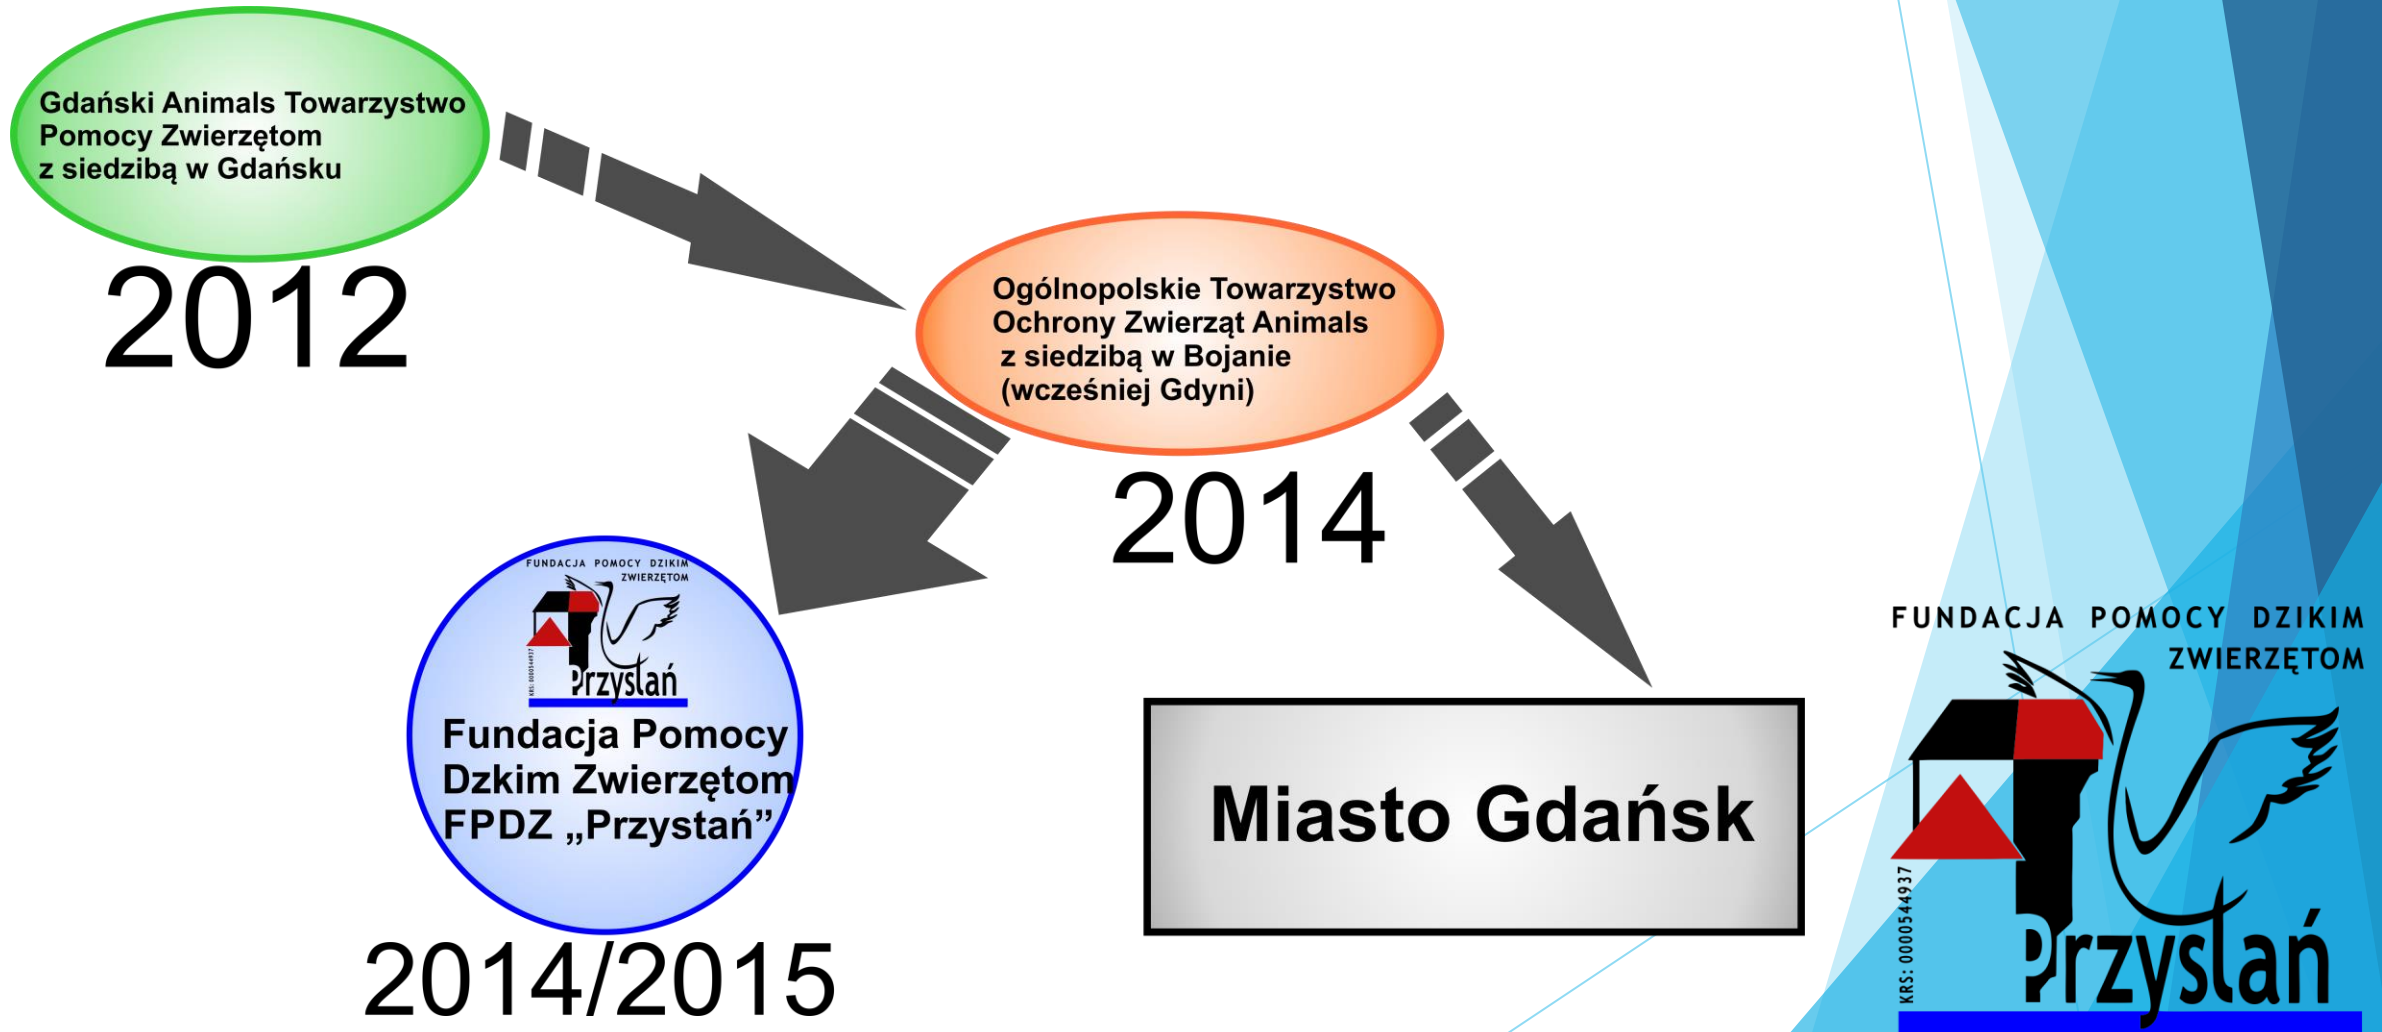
Gdański Animals Towarzystwo Pomocy Zwierzętom z siedzibą w Gdańsku

2012

Ogólnopolskie Towarzystwo Ochrony Zwierząt Animals z siedzibą w Bojanie (wcześniej Gdyni)

2014

FUNDACJA POMOCY DZIKIM ZWIERZĘTOM

KRS: 0000544937

Przystań

Fundacja Pomocy Dzkim Zwierzętom FPDZ „Przystań”

2014/2015

Miasto Gdańsk

FUNDACJA POMOCY DZIKIM ZWIERZĘTOM

KRS: 0000544937

Przystań